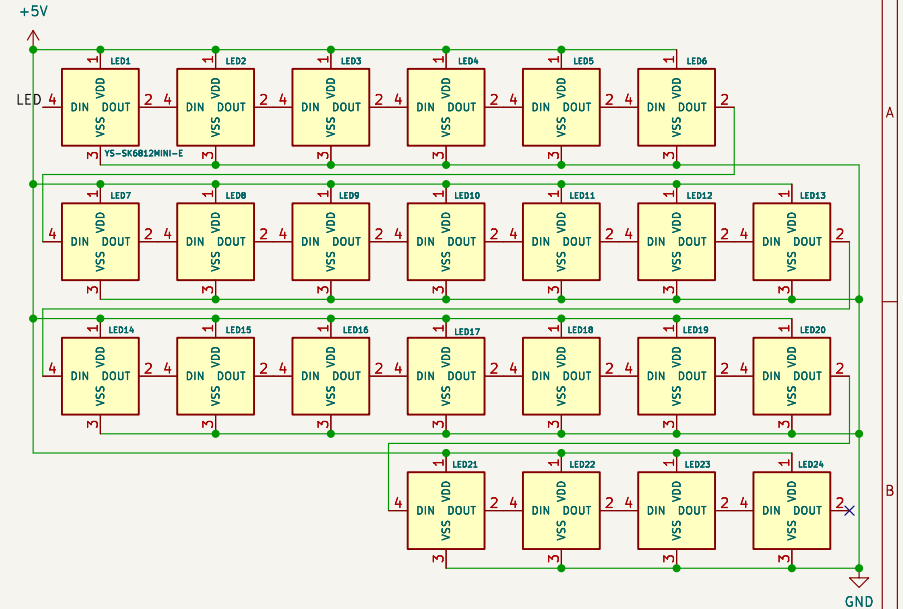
+5V

LED 4

LED1
1
VDD
DIN DOUT
VSS
3
2
YS-SK6812MINI-E

LED2
1
4 DIN VDD DOUT 2
VSS
3

LED3
1
4 DIN VDD DOUT 2
VSS
3

LED4
1
4 DIN VDD DOUT 2
VSS
3

LED5
1
4 DIN VDD DOUT 2
VSS
3

LED6
1
4 DIN VDD DOUT 2
VSS
3

LED7
1
4 DIN VDD DOUT 2
VSS
3

LED8
1
4 DIN VDD DOUT 2
VSS
3

LED9
1
4 DIN VDD DOUT 2
VSS
3

LED10
1
4 DIN VDD DOUT 2
VSS
3

LED11
1
4 DIN VDD DOUT 2
VSS
3

LED12
1
4 DIN VDD DOUT 2
VSS
3

LED13
1
4 DIN VDD DOUT 2
VSS
3

LED14
1
4 DIN VDD DOUT 2
VSS
3

LED15
1
4 DIN VDD DOUT 2
VSS
3

LED16
1
4 DIN VDD DOUT 2
VSS
3

LED17
1
4 DIN VDD DOUT 2
VSS
3

LED18
1
4 DIN VDD DOUT 2
VSS
3

LED19
1
4 DIN VDD DOUT 2
VSS
3

LED20
1
4 DIN VDD DOUT 2
VSS
3

LED21
1
4 DIN VDD DOUT 2
VSS
3

LED22
1
4 DIN VDD DOUT 2
VSS
3

LED23
1
4 DIN VDD DOUT 2
VSS
3

LED24
1
4 DIN VDD DOUT 2
VSS
3

A

B

GND